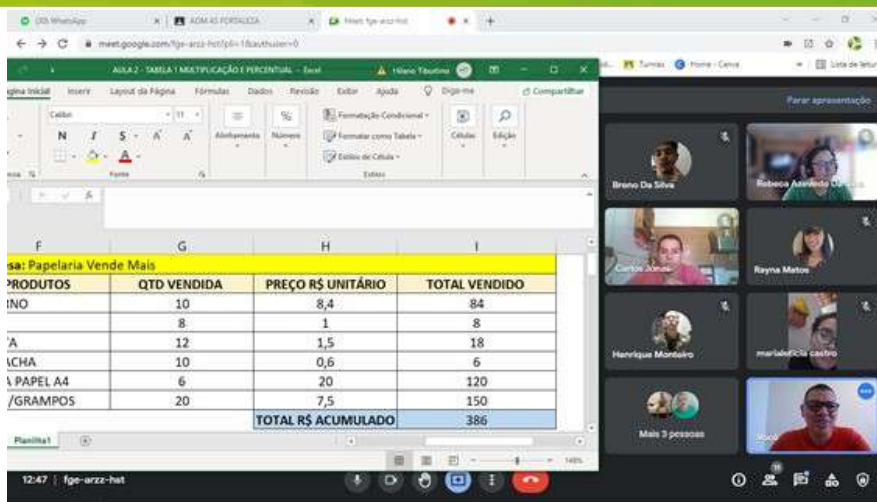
(30) WhatsApp | ADM 45 FORTALEZA | Meet: fge-arzz-hst

meet.google.com/fge-arzz-hst?pli=1&authuser=0

AULA 2 - TABELA 1 MULTIPLICAÇÃO E PERCENTUAL - Excel | Hilano Tibutino

Página Inicial | Inserir | Layout da Página | Fórmulas | Dados | Revisão | Exibir | Ajuda | Diga-me | Compartilhar

Calibri | 11 | N | I | S | Alinhamento | Número | Formatação Condicional | Formatar como Tabela | Estilos de Célula | Estilos | Células | Edição | Fonte

Turmas | Home - Canva | Lista de leitura

Parar apresentação

| F | G | H | I |
|---|---|---|---|
| sa: Papelaria Vende Mais | | | |
| PRODUTOS | QTD VENDIDA | PREÇO R$ UNITÁRIO | TOTAL VENDIDO |
| RNO | 10 | 8,4 | 84 |
| | 8 | 1 | 8 |
| 'A | 12 | 1,5 | 18 |
| ACHA | 10 | 0,6 | 6 |
| PAPEL A4 | 6 | 20 | 120 |
| /GRAMPOS | 20 | 7,5 | 150 |
| | | TOTAL R$ ACUMULADO | 386 |

Planilha1

140%

Breno Da Silva
Rebeca Azevedo
Carlos Jonas
Rayna Matos
Henrique Monteiro
marialeticia castro
Mais 3 pessoas
Você

12:47 | fge-arzz-hst